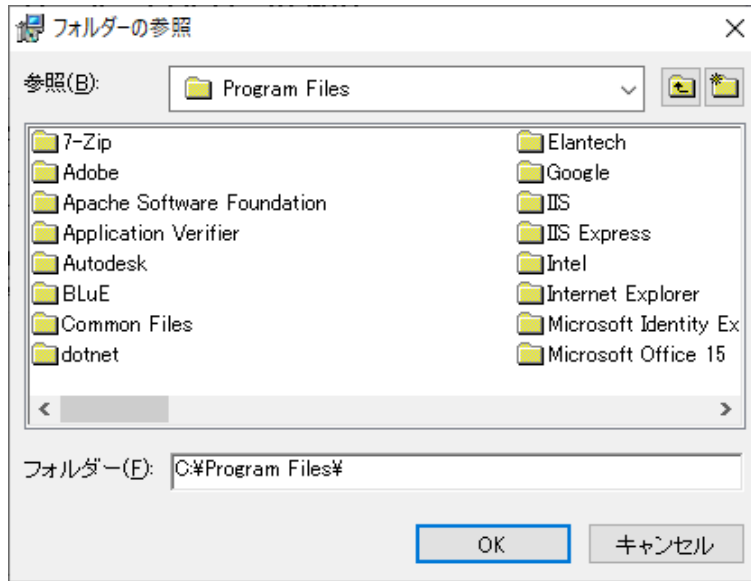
フォルダーの参照

×

参照(B): Program Files

7-Zip
Adobe
Apache Software Foundation
Application Verifier
Autodesk
BLuE
Common Files
dotnet

Elantech
Google
IIS
IIS Express
Intel
Internet Explorer
Microsoft Identity Ex
Microsoft Office 15

フォルダー(F): C:¥Program Files¥

OK
キャンセル